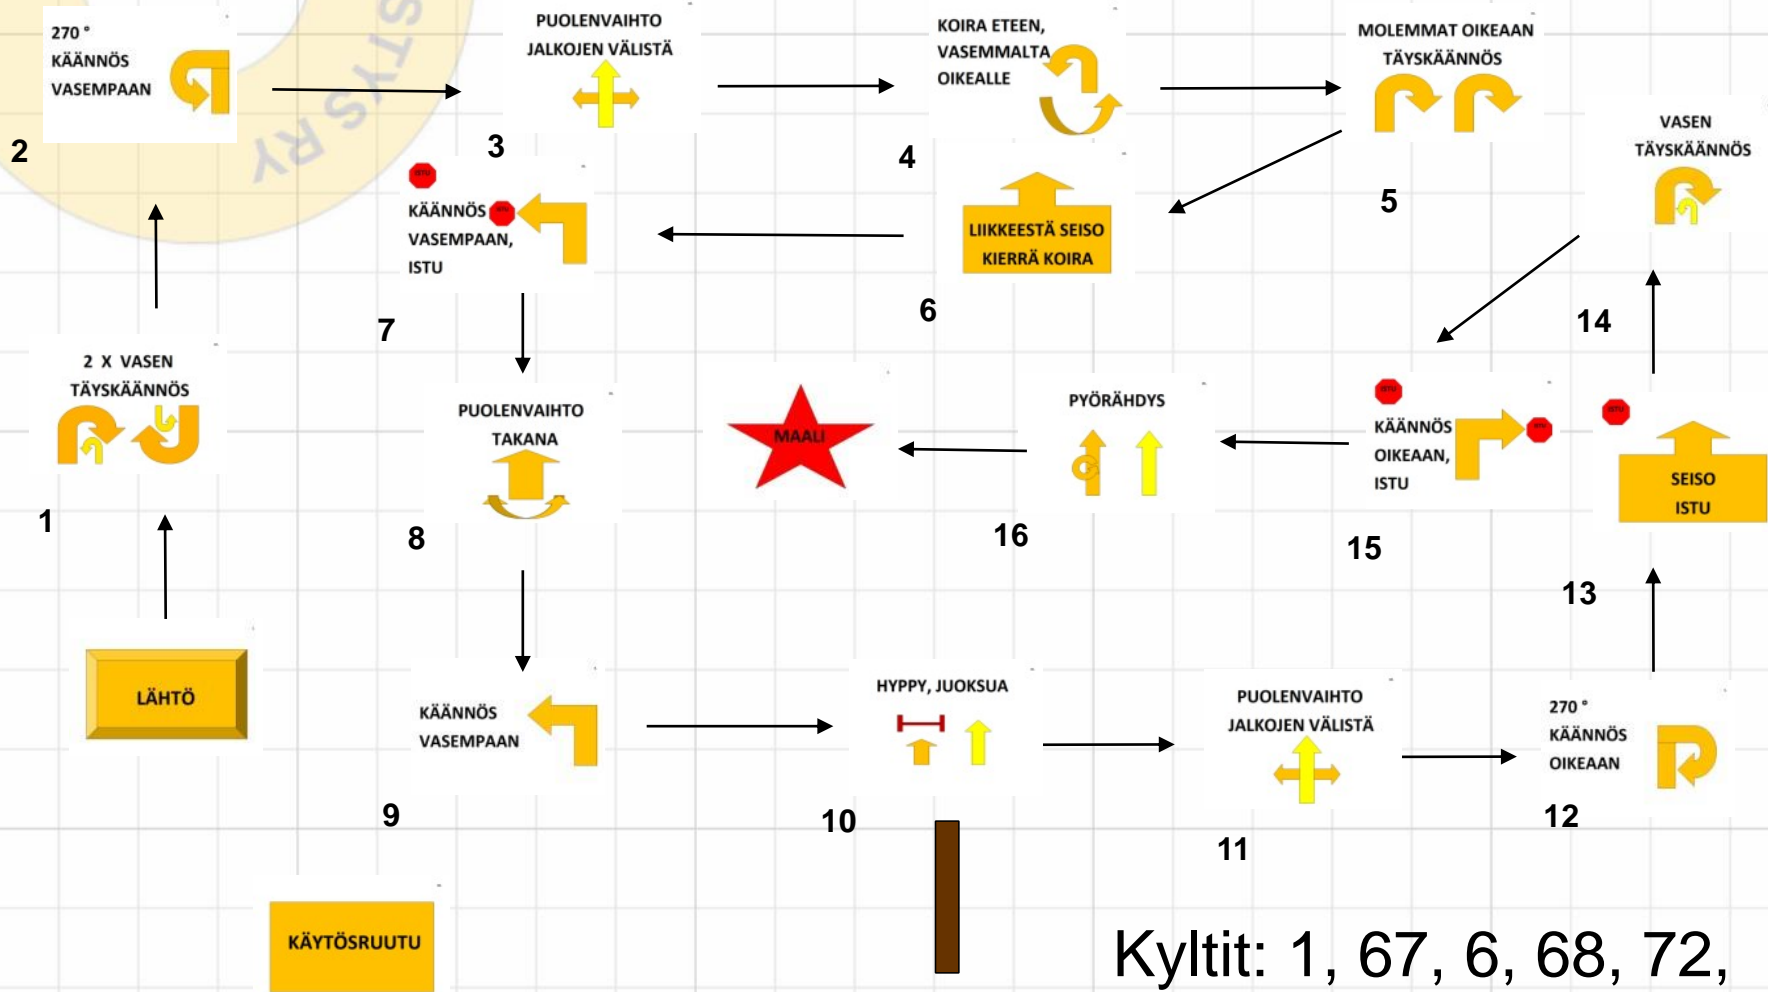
270 °
KÄÄNNÖS
VASEMPAAN

2

PUOLENVAIHTO
JALKOJEN VÄLISTÄ

3

KOIRA ETEEN,
VASEMMALTA
OIKEALLE

4

MOLEMMAT OIKEAAN
TÄYSKÄÄNNÖS

5

ISTU
KÄÄNNÖS
VASEMPAAN,
ISTU

7

LIIKKEESTÄ SEISO
KIERRÄ KOIRA

6

VASEN
TÄYSKÄÄNNÖS

14

2 X VASEN
TÄYSKÄÄNNÖS

1

PUOLENVAIHTO
TAKANA

8

MAALI

PYÖRÄHDYS

16

KÄÄNNÖS
OIKEAAN,
ISTU

15

SEISO
ISTU

13

LÄHTÖ

KÄÄNNÖS
VASEMPAAN

9

HYPPY, JUOKSUA

10

PUOLENVAIHTO
JALKOJEN VÄLISTÄ

11

270 °
KÄÄNNÖS
OIKEAAN

12

KÄYTÖSRUUTU

Kyltit: 1, 67, 6, 68, 72,